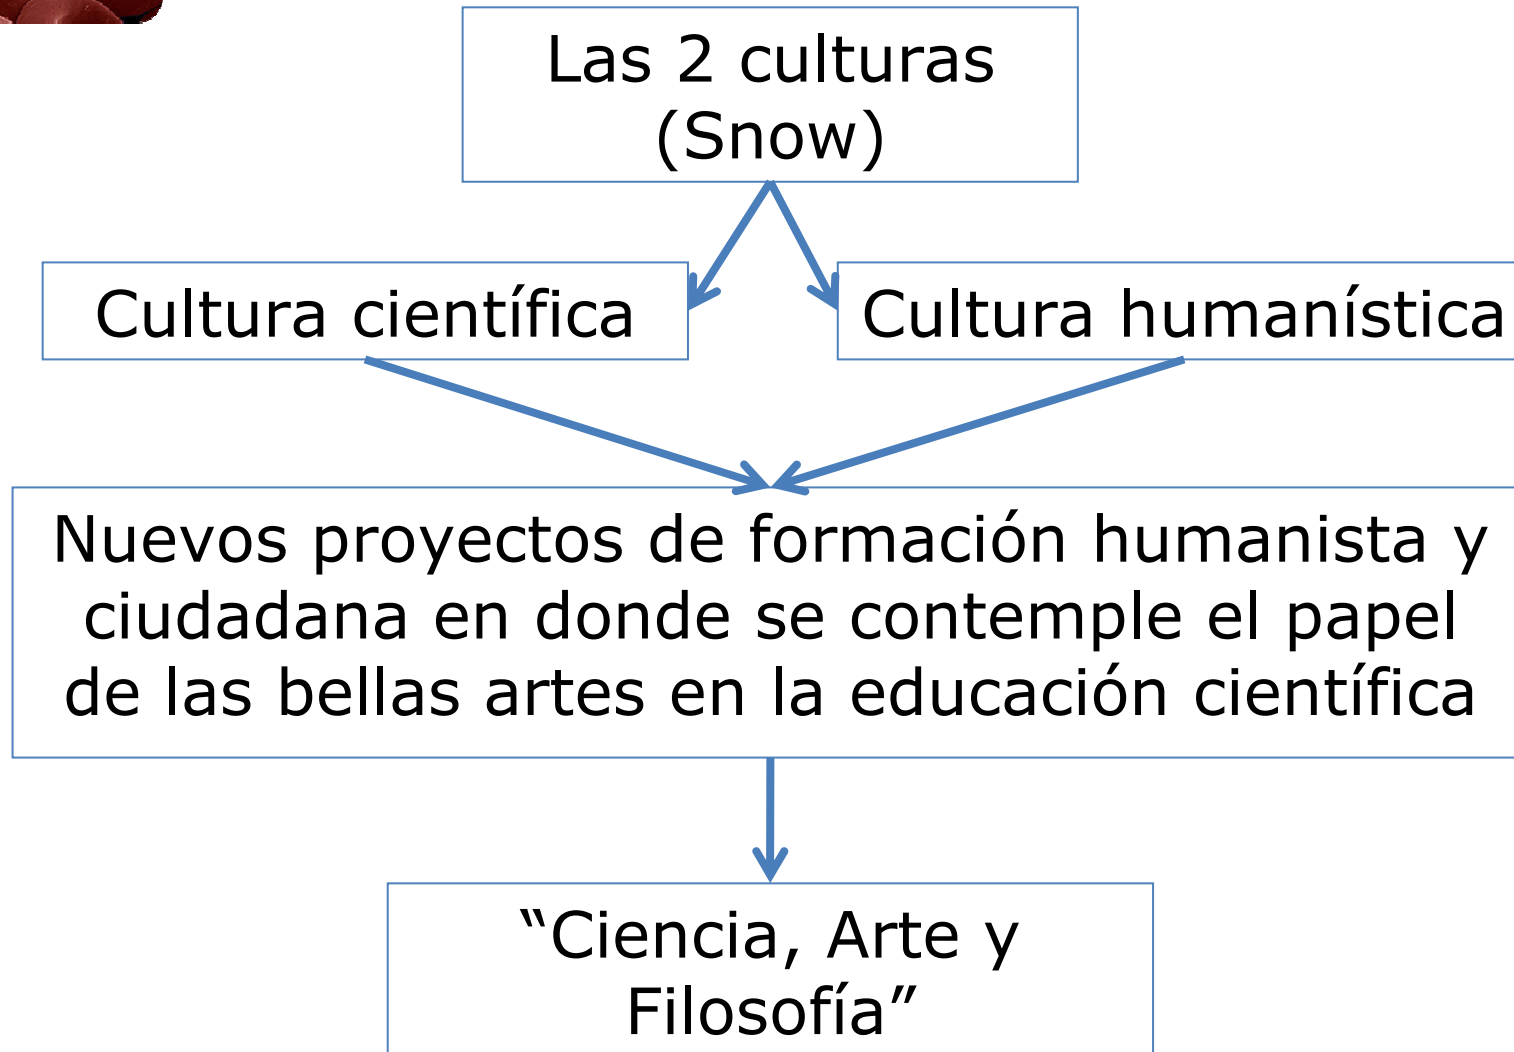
Las 2 culturas (Snow)

Cultura científica

Cultura humanística

Nuevos proyectos de formación humanista y ciudadana en donde se contemple el papel de las bellas artes en la educación científica

“Ciencia, Arte y Filosofía”